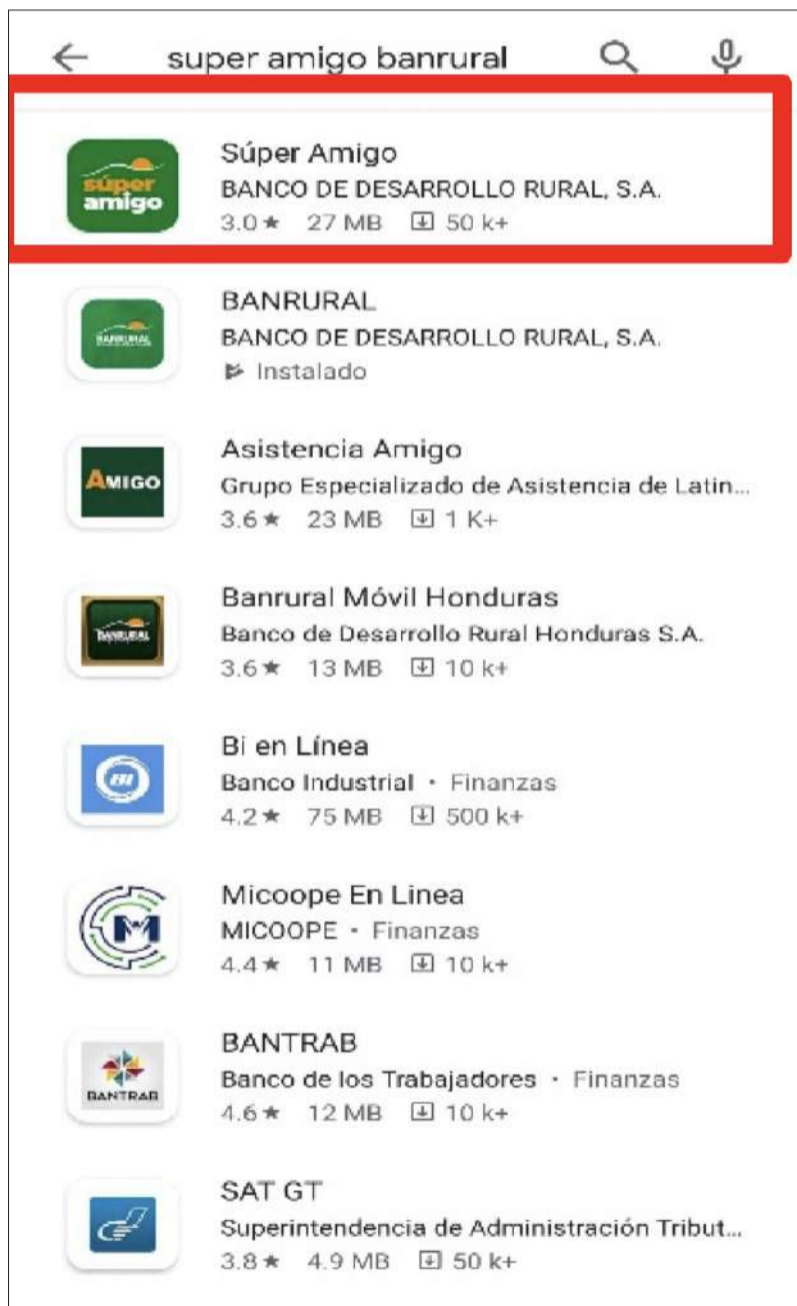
super amigo banrural

súper amigo

Súper Amigo
BANCO DE DESARROLLO RURAL, S.A.
3.0★ 27 MB 50 k+

BANRURAL

BANRURAL
BANCO DE DESARROLLO RURAL, S.A.
Instalado

AMIGO

Asistencia Amigo
Grupo Especializado de Asistencia de Latin...
3.6★ 23 MB 1 K+

BANRURAL

Banrural Móvil Honduras
Banco de Desarrollo Rural Honduras S.A.
3.6★ 13 MB 10 k+

BI

Bi en Línea
Banco Industrial • Finanzas
4.2★ 75 MB 500 k+

M

Micoope En Linea
MICOOPE • Finanzas
4.4★ 11 MB 10 k+

BANTRAB

BANTRAB
Banco de los Trabajadores • Finanzas
4.6★ 12 MB 10 k+

SAT GT
Superintendencia de Administración Tribut...
3.8★ 4.9 MB 50 k+